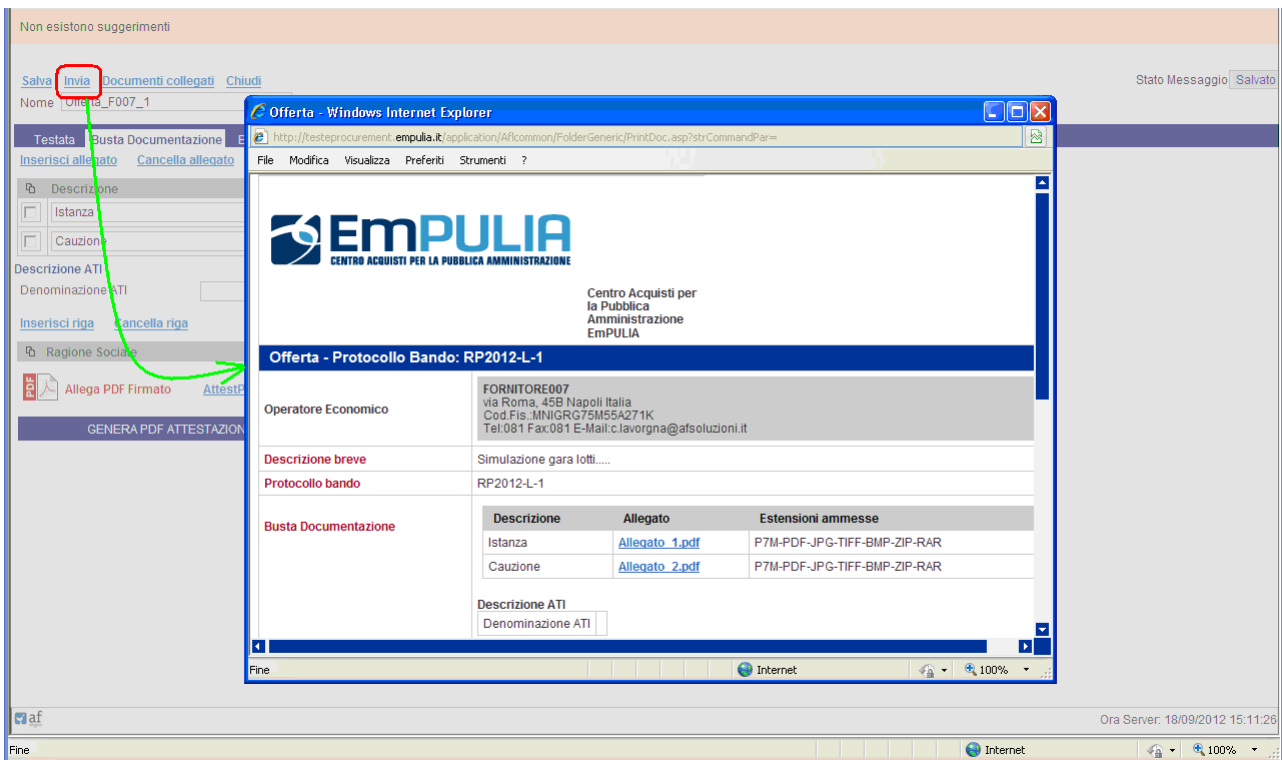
Non esistono suggerimenti

Salva Invia Documenti collegati Chiudi

Stato Messaggio Salvato

Nome Offerta_F007_1

Testata Busta Documentazione

Inserisci allegato Cancella allegato

Descrizione

Istanza

Cauzione

Descrizione ATI

Denominazione ATI

Inserisci riga Cancella riga

Ragione Sociale

Allega PDF Firmato AttestP

GENERA PDF ATTESTAZION

Offerta - Windows Internet Explorer

http://testeprocurement.empulia.it/application/Aflcommon/FolderGeneric/PrintDoc.asp?strCommandPar=

File Modifica Visualizza Preferiti Strumenti ?

EmPULIA
CENTRO ACQUISTI PER LA PUBBLICA AMMINISTRAZIONE

Centro Acquisti per la Pubblica Amministrazione EmPULIA

Offerta - Protocollo Bando: RP2012-L-1

| Operatore Economico | FORNITORE007 via Roma, 45B Napoli Italia Cod.Fis.:MNIGRG75M55A271K Tel:081 Fax:081 E-Mail:c.lavorgna@afsoluzioni.it |
|---|---|
| Descrizione breve | Simulazione gara lotti..... |
| Protocollo bando | RP2012-L-1 |
| Busta Documentazione | |

| Descrizione | Allegato | Estensioni ammesse |
|---|---|---|
| Istanza | Allegato_1.pdf | P7M-PDF-JPG-TIFF-BMP-ZIP-RAR |
| Cauzione | Allegato_2.pdf | P7M-PDF-JPG-TIFF-BMP-ZIP-RAR |

Descrizione ATI

Denominazione ATI

Fine Internet 100%

af

Ora Server: 18/09/2012 15:11:26

Fine Internet 100%